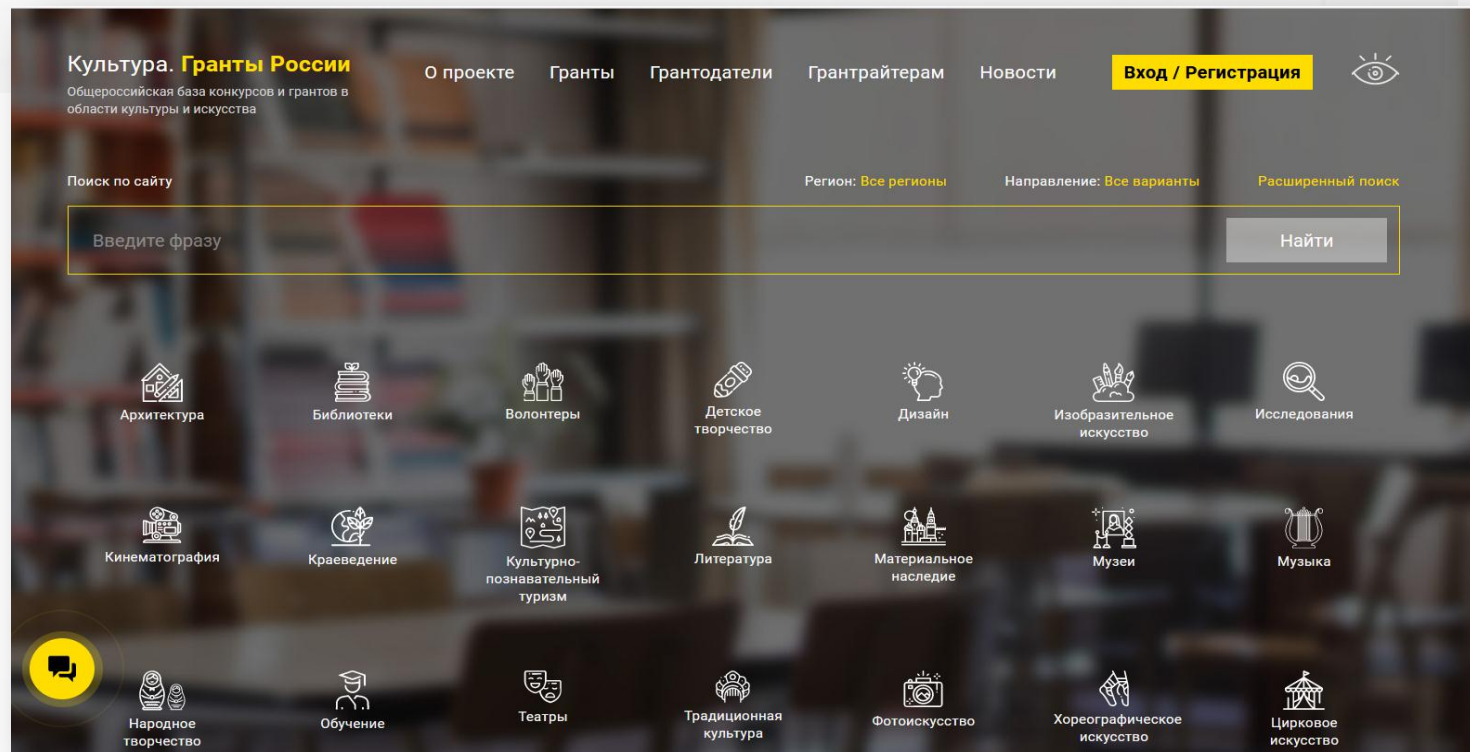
Культура. Гранты России
Общероссийская база конкурсов и грантов в области культуры и искусства

О проекте Гранты Грантодатели Грантрайтерам Новости Вход / Регистрация

Поиск по сайту

Регион: Все регионы Направление: Все варианты Расширенный поиск

Введите фразу

Найти

Архитектура
Библиотеки
Волонтеры
Детское творчество
Дизайн
Изобразительное искусство
Исследования
Кинематография
Краеведение
Культурно-познавательный туризм
Литература
Материальное наследие
Музеи
Музыка
Народное творчество
Обучение
Театры
Традиционная культура
Фотоискусство
Хореографическое искусство
Цирковое искусство